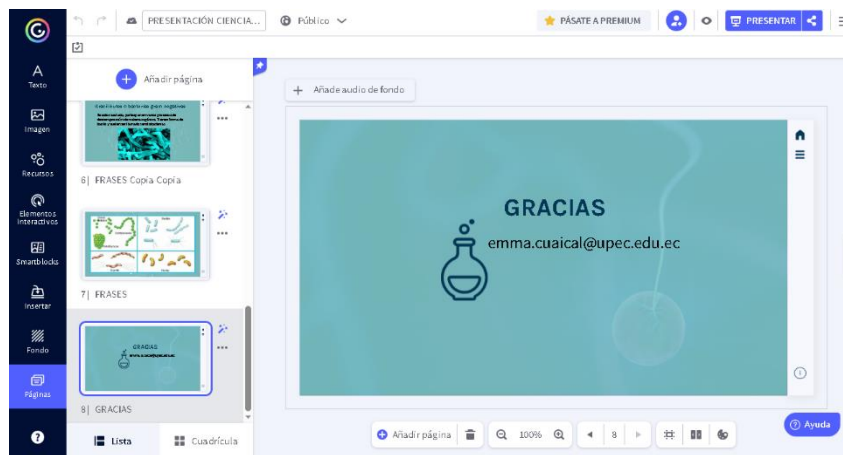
PRESENTACIÓN CIENCIA...
Público
PÁSATE A PREMIUM
PRESENTAR

Texto
Imagen
Recursos
Elementos interactivos
Smartblocks
Insertar
Fondo
Páginas

Añadir página

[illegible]

6| FRASES Copia Copia

7| FRASES

GRACIAS
emma.cuaical@upec.edu.ec

8| GRACIAS

Lista
Cuadrícula

Añade audio de fondo

GRACIAS
emma.cuaical@upec.edu.ec

Añadir página
100%
8

Ayuda